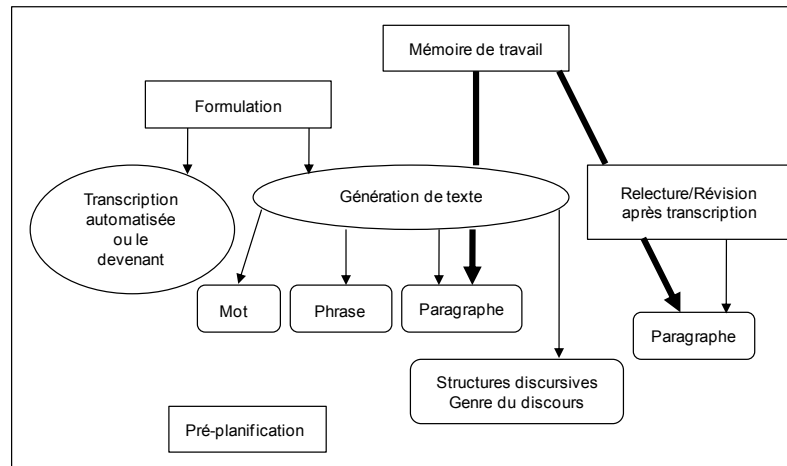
Mémoire de travail

Formulation

Transcription automatisée ou le devenant

Génération de texte

Relecture/Révision après transcription

Mot

Phrase

Paragraphe

Paragraphe

Structures discursives Genre du discours

Pré-planification